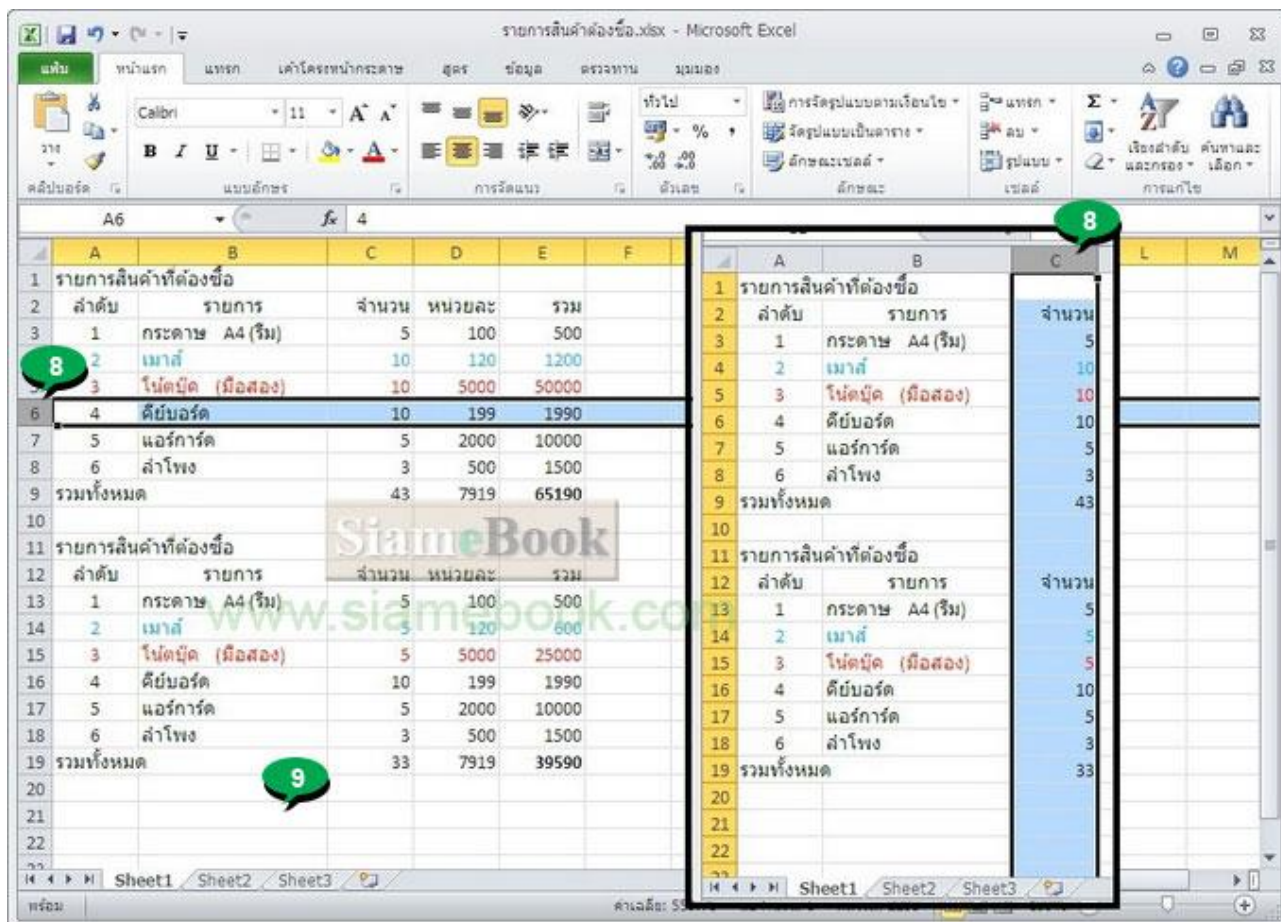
รายการสินค้าต้องซื้อ.xlsx - Microsoft Excel

แฟ้ม หน้าแรก แทรก เค้าโครงหน้ากระดาษ สูตร ข้อมูล ตรวจทาน มุมมอง

วาง คลิปบอร์ด Calibri 11 แบบอักษร การจัดแนว ทั่วไป ตัวเลข การจัดรูปแบบตามเงื่อนไข จัดรูปแบบเป็นตาราง ลักษณะเซลล์ ลักษณะ แทรก ลบ รูปแบบ เซลล์ เรียงลำดับและกรอง ค้นหาและเลือก การแก้ไข

A6 $f_x$ 4

| | A | B | C | D | E | F |
|---|---|---|---|---|---|---|
| 1 | รายการสินค้าที่ต้องซื้อ | | | | | |
| 2 | ลำดับ | รายการ | จำนวน | หน่วยละ | รวม | |
| 3 | 1 | กระดาษ A4 (รีม) | 5 | 100 | 500 | |
| 4 | 2 | เมาส์ | 10 | 120 | 1200 | |
| 5 | 3 | โน้ตบุ๊ค (มือสอง) | 10 | 5000 | 50000 | |
| 6 | 4 | คีย์บอร์ด | 10 | 199 | 1990 | |
| 7 | 5 | แอร์การ์ด | 5 | 2000 | 10000 | |
| 8 | 6 | ลำโพง | 3 | 500 | 1500 | |
| 9 | รวมทั้งหมด | | 43 | 7919 | 65190 | |
| 10 | | | | | | |
| 11 | รายการสินค้าที่ต้องซื้อ | | | | | |
| 12 | ลำดับ | รายการ | จำนวน | หน่วยละ | รวม | |
| 13 | 1 | กระดาษ A4 (รีม) | 5 | 100 | 500 | |
| 14 | 2 | เมาส์ | 5 | 120 | 600 | |
| 15 | 3 | โน้ตบุ๊ค (มือสอง) | 5 | 5000 | 25000 | |
| 16 | 4 | คีย์บอร์ด | 10 | 199 | 1990 | |
| 17 | 5 | แอร์การ์ด | 5 | 2000 | 10000 | |
| 18 | 6 | ลำโพง | 3 | 500 | 1500 | |
| 19 | รวมทั้งหมด | | 33 | 7919 | 39590 | |
| 20 | | | | | | |
| 21 | | | | | | |
| 22 | | | | | | |

8 8 9

| | A | B | C |
|---|---|---|---|
| 1 | รายการสินค้าที่ต้องซื้อ | | |
| 2 | ลำดับ | รายการ | จำนวน |
| 3 | 1 | กระดาษ A4 (รีม) | 5 |
| 4 | 2 | เมาส์ | 10 |
| 5 | 3 | โน้ตบุ๊ค (มือสอง) | 10 |
| 6 | 4 | คีย์บอร์ด | 10 |
| 7 | 5 | แอร์การ์ด | 5 |
| 8 | 6 | ลำโพง | 3 |
| 9 | รวมทั้งหมด | | 43 |
| 10 | | | |
| 11 | รายการสินค้าที่ต้องซื้อ | | |
| 12 | ลำดับ | รายการ | จำนวน |
| 13 | 1 | กระดาษ A4 (รีม) | 5 |
| 14 | 2 | เมาส์ | 5 |
| 15 | 3 | โน้ตบุ๊ค (มือสอง) | 5 |
| 16 | 4 | คีย์บอร์ด | 10 |
| 17 | 5 | แอร์การ์ด | 5 |
| 18 | 6 | ลำโพง | 3 |
| 19 | รวมทั้งหมด | | 33 |
| 20 | | | |
| 21 | | | |
| 22 | | | |

L M

Sheet1 Sheet2 Sheet3

SiameBook
www.siamebook.com

พร้อม ค่าเฉลี่ย: 55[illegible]